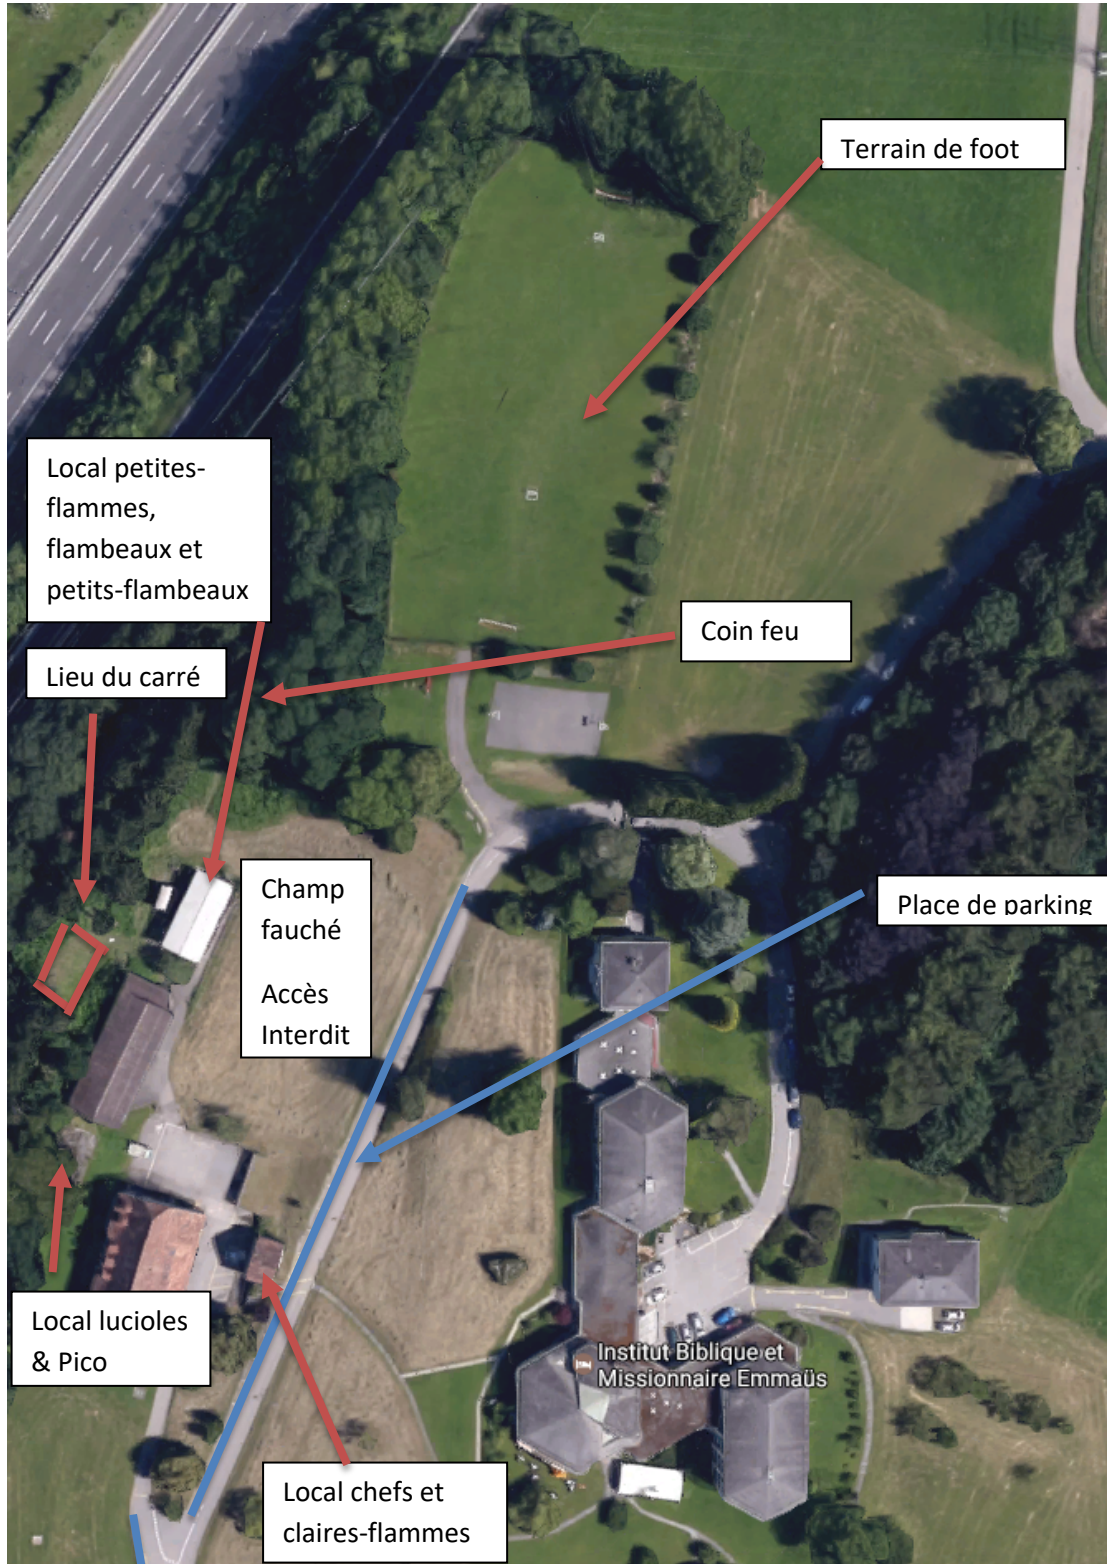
Terrain de foot

Local petites-flammes, flambeaux et petits-flambeaux

Coin feu

Lieu du carré

Champ fauché

Accès Interdit

Place de parking

Institut Biblique et Missionnaire Emmaüs

Local lucioles & Pico

Local chefs et claires-flammes